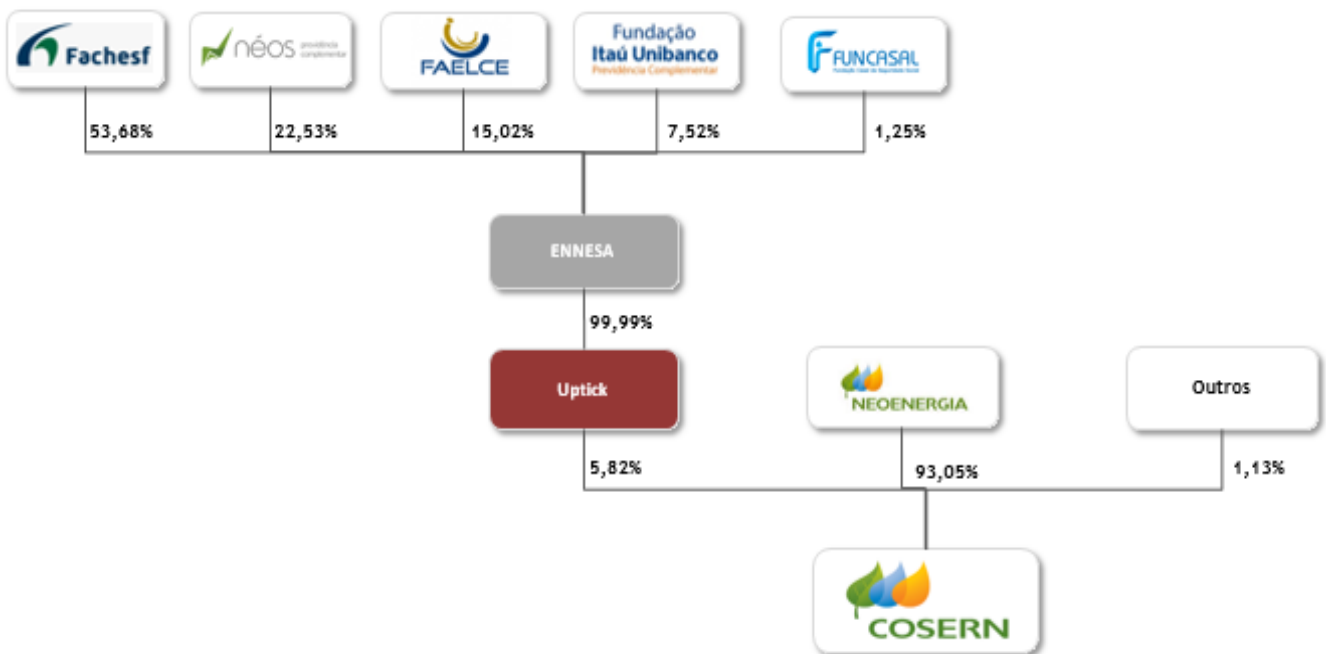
Fachesf

néos previdência complementar

FAELCE

Fundação Itaú Unibanco Previdência Complementar

FUNCASAL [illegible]

53,68%

22,53%

15,02%

7,52%

1,25%

ENNESA

99,99%

Uptick

NEOENERGIA

Outros

5,82%

93,05%

1,13%

COSERN